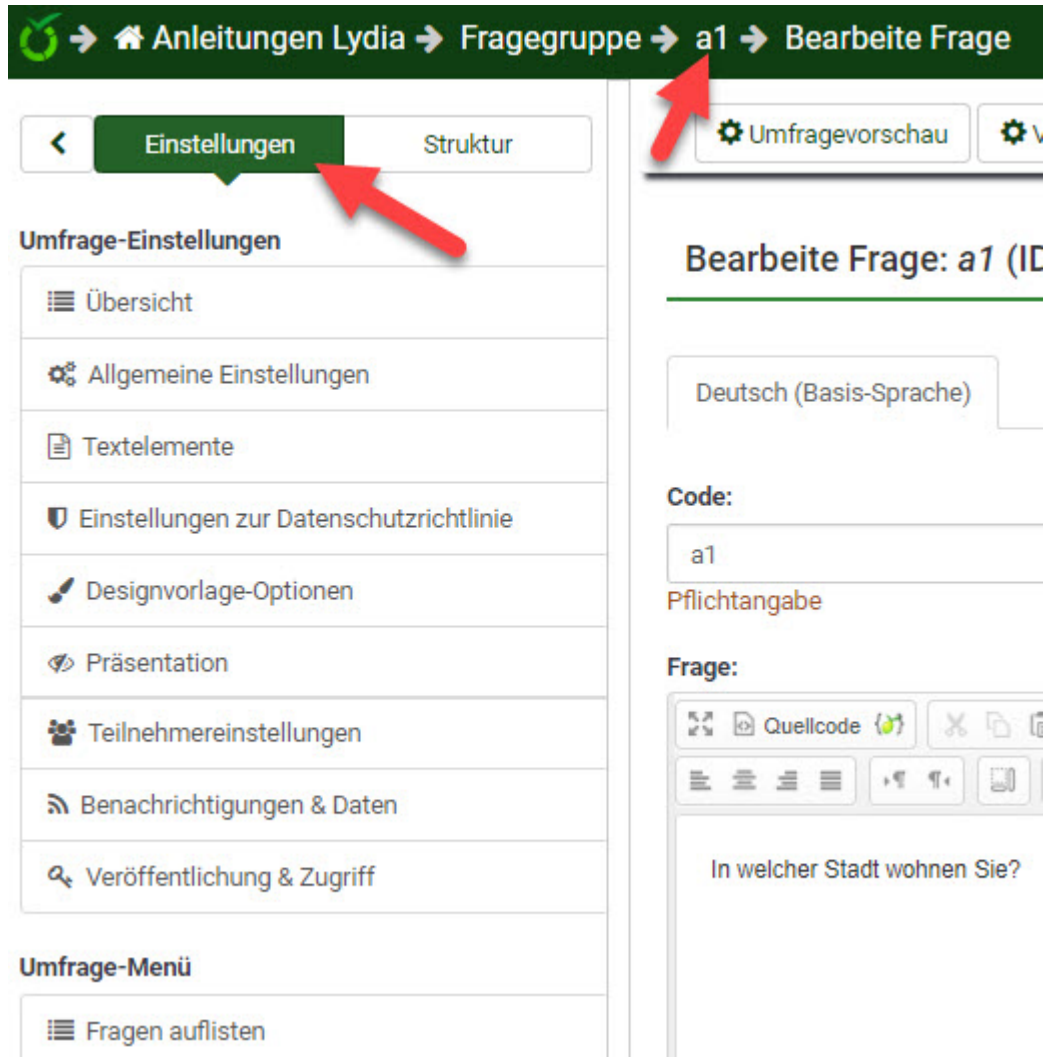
Anleitungen Lydia → Fragegruppe → a1 → Bearbeite Frage

<

Einstellungen

Struktur

Umfrage-Einstellungen

Übersicht

Allgemeine Einstellungen

Textelemente

Einstellungen zur Datenschutzrichtlinie

Designvorlage-Optionen

Präsentation

Teilnehmereinstellungen

Benachrichtigungen & Daten

Veröffentlichung & Zugriff

Umfrage-Menü

Fragen auflisten

Umfragevorschau

V

Bearbeite Frage: a1 (ID

Deutsch (Basis-Sprache)

Code:

a1

Pflichtangabe

Frage:

Quellcode

In welcher Stadt wohnen Sie?